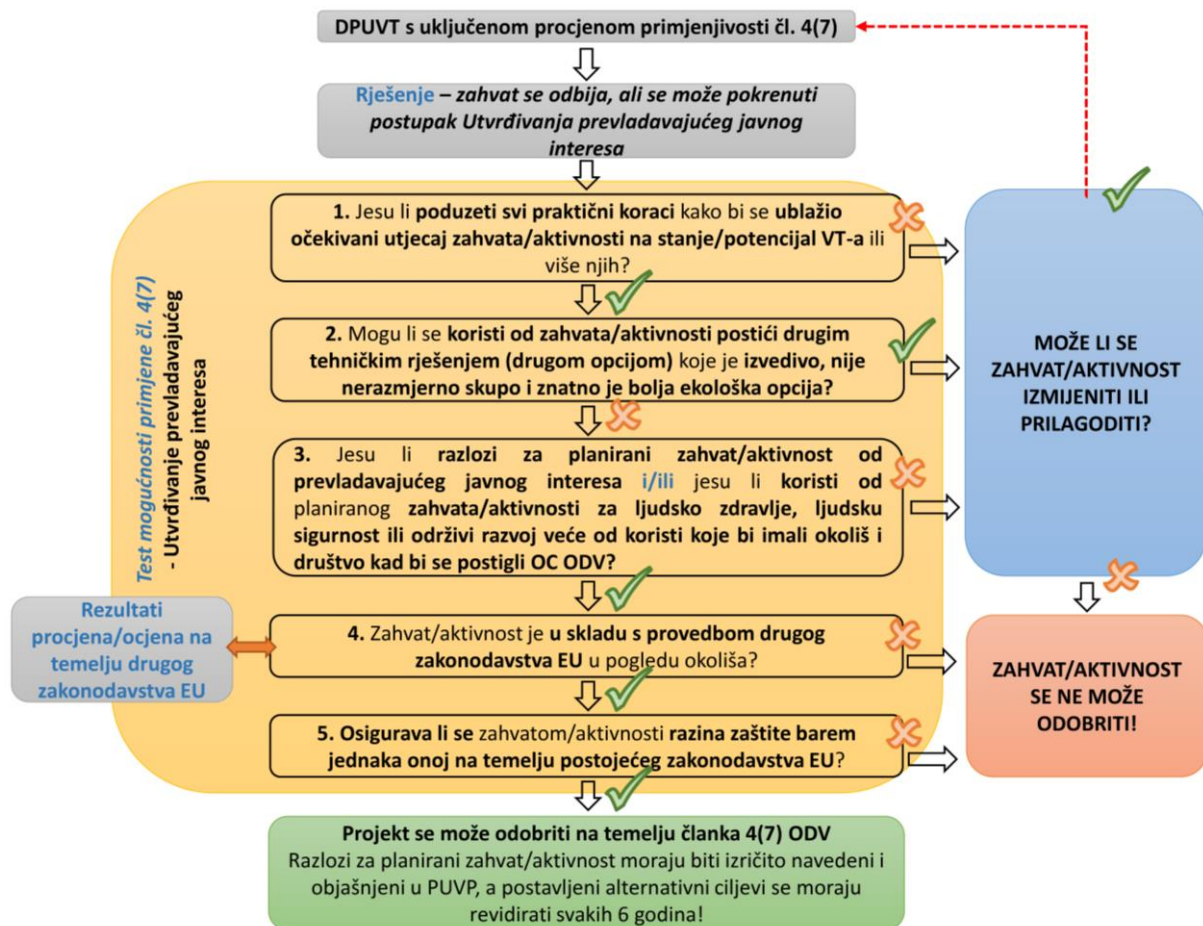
DPUVT s uključenom procjenom primjenjivosti čl. 4(7)

Rješenje – zahvat se odbija, ali se može pokrenuti postupak Utvrđivanja prevladavajućeg javnog interesa

Test mogućnosti primjene čl. 4(7) - Utvrđivanje prevladavajućeg javnog interesa

1. Jesu li poduzeti svi praktični koraci kako bi se ublažio očekivani utjecaj zahvata/aktivnosti na stanje/potencijal VT-a ili više njih?

2. Mogu li se koristi od zahvata/aktivnosti postići drugim tehničkim rješenjem (drugom opcijom) koje je izvedivo, nije nerazmjerno skupo i znatno je bolja ekološka opcija?

3. Jesu li razlozi za planirani zahvat/aktivnost od prevladavajućeg javnog interesa i/ili jesu li koristi od planiranog zahvata/aktivnosti za ljudsko zdravlje, ljudsku sigurnost ili održivi razvoj veće od koristi koje bi imali okoliš i društvo kad bi se postigli OC ODV?

Rezultati procjena/ocjena na temelju drugog zakonodavstva EU

4. Zahvat/aktivnost je u skladu s provedbom drugog zakonodavstva EU u pogledu okoliša?

5. Osigurava li se zahvatom/aktivnosti razina zaštite barem jednaka onoj na temelju postojećeg zakonodavstva EU?

MOŽE LI SE ZAHVAT/AKTIVNOST IZMIJENITI ILI PRILAGODITI?

ZAHVAT/AKTIVNOST SE NE MOŽE ODOBRITI!

Projekt se može odobriti na temelju članka 4(7) ODV
Razlozi za planirani zahvat/aktivnost moraju biti izričito navedeni i objašnjeni u PUVP, a postavljeni alternativni ciljevi se moraju revidirati svakih 6 godina!